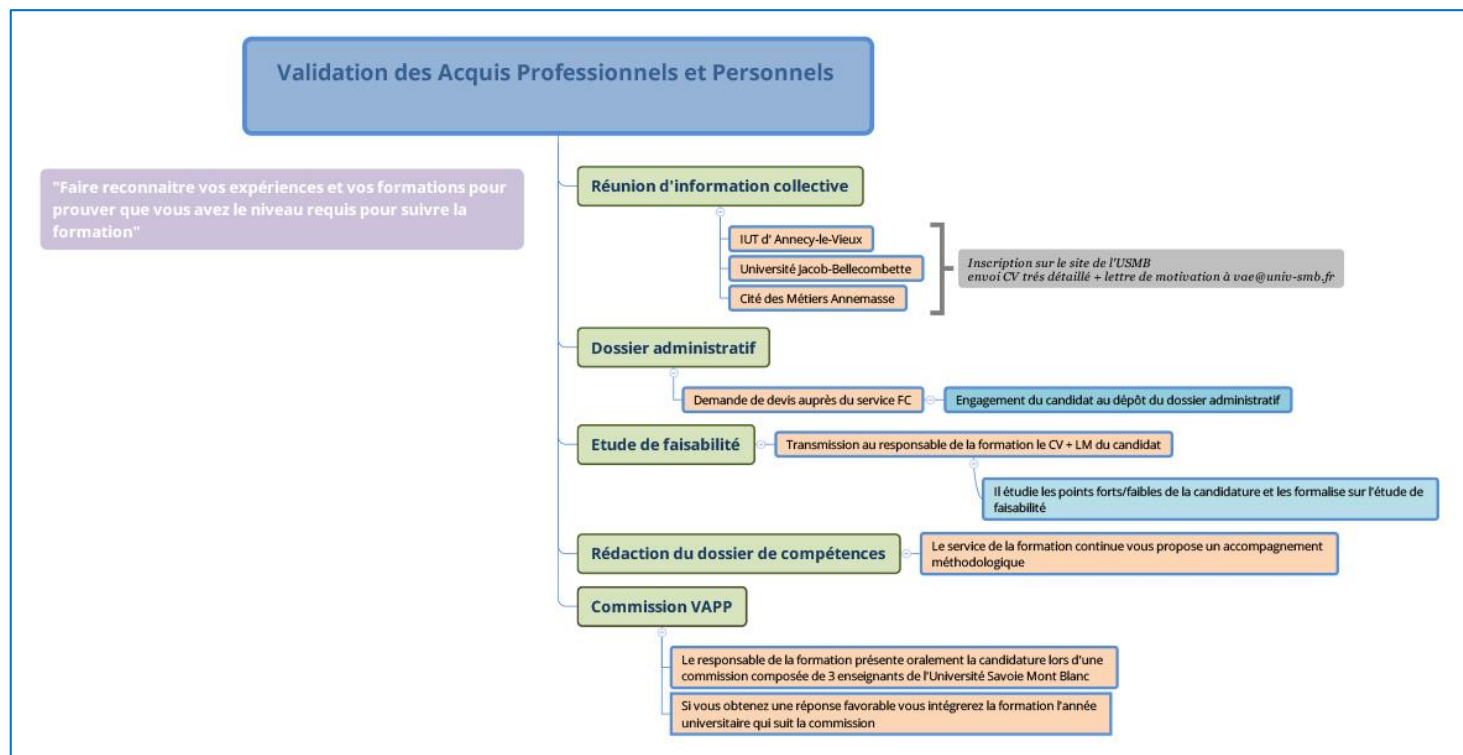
Validation des Acquis Professionnels et Personnels

"Faire reconnaitre vos expériences et vos formations pour prouver que vous avez le niveau requis pour suivre la formation"

Réunion d'information collective

IUT d' Annecy-le-Vieux

Université Jacob-Bellecombette

Cité des Métiers Annemasse

Inscription sur le site de l'USMB
envoi CV très détaillé + lettre de motivation à vae@univ-smb.fr

Dossier administratif

Demande de devis auprès du service FC

Engagement du candidat au dépôt du dossier administratif

Etude de faisabilité

Transmission au responsable de la formation le CV + LM du candidat

Il étudie les points forts/faibles de la candidature et les formalise sur l'étude de faisabilité

Rédaction du dossier de compétences

Le service de la formation continue vous propose un accompagnement méthodologique

Commission VAPP

Le responsable de la formation présente oralement la candidature lors d'une commission composée de 3 enseignants de l'Université Savoie Mont Blanc

Si vous obtenez une réponse favorable vous intégrerez la formation l'année universitaire qui suit la commission